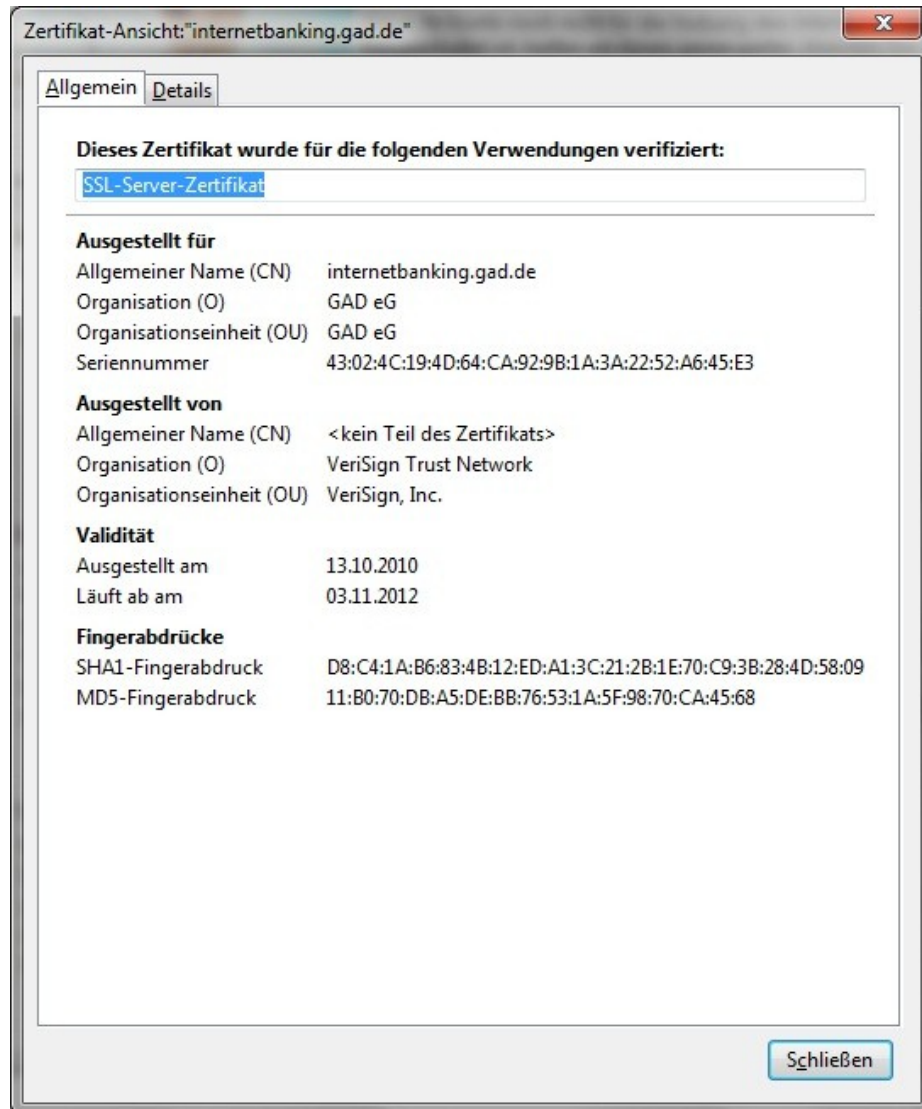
Zertifikat-Ansicht:"internetbanking.gad.de"

Allgemein | Details

Dieses Zertifikat wurde für die folgenden Verwendungen verifiziert:

SSL-Server-Zertifikat

Ausgestellt für

| | |
|---|---|
| Allgemeiner Name (CN) | internetbanking.gad.de |
| Organisation (O) | GAD eG |
| Organisationseinheit (OU) | GAD eG |
| Seriennummer | 43:02:4C:19:4D:64:CA:92:9B:1A:3A:22:52:A6:45:E3 |

Ausgestellt von

| | |
|---|---|
| Allgemeiner Name (CN) | <kein Teil des Zertifikats> |
| Organisation (O) | VeriSign Trust Network |
| Organisationseinheit (OU) | VeriSign, Inc. |

Validität

| | |
|---|---|
| Ausgestellt am | 13.10.2010 |
| Läuft ab am | 03.11.2012 |

Fingerabdrücke

| | |
|---|---|
| SHA1-Fingerabdruck | D8:C4:1A:B6:83:4B:12:ED:A1:3C:21:2B:1E:70:C9:3B:28:4D:58:09 |
| MD5-Fingerabdruck | 11:B0:70:DB:A5:DE:BB:76:53:1A:5F:98:70:CA:45:68 |

Schließen